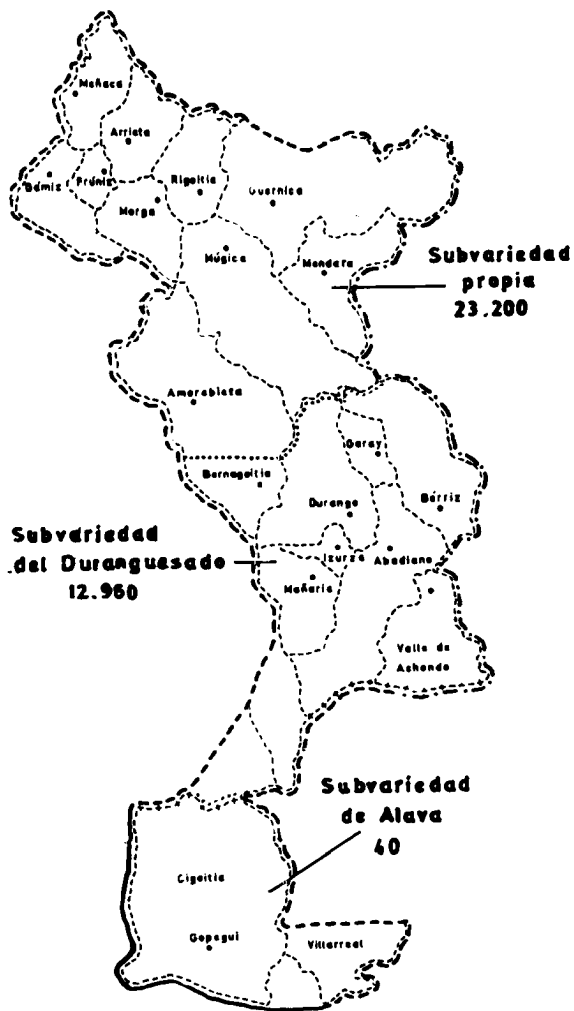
Meñaca
Arrieta
Bedmis
Frúniz
Rigoitia
Guernica
Morga
Múgica
Mendata

Subvariedad propia 23.200

Amorebieta
Garay
Bernagoitia
Durango
Berriz

Subvariedad del Duranguesado 12.960

Izurza
Abadiano
Mañaria
Valle de Achondo

Subvariedad de Alava 40

Cigoitia
Gopegui
Villarreal